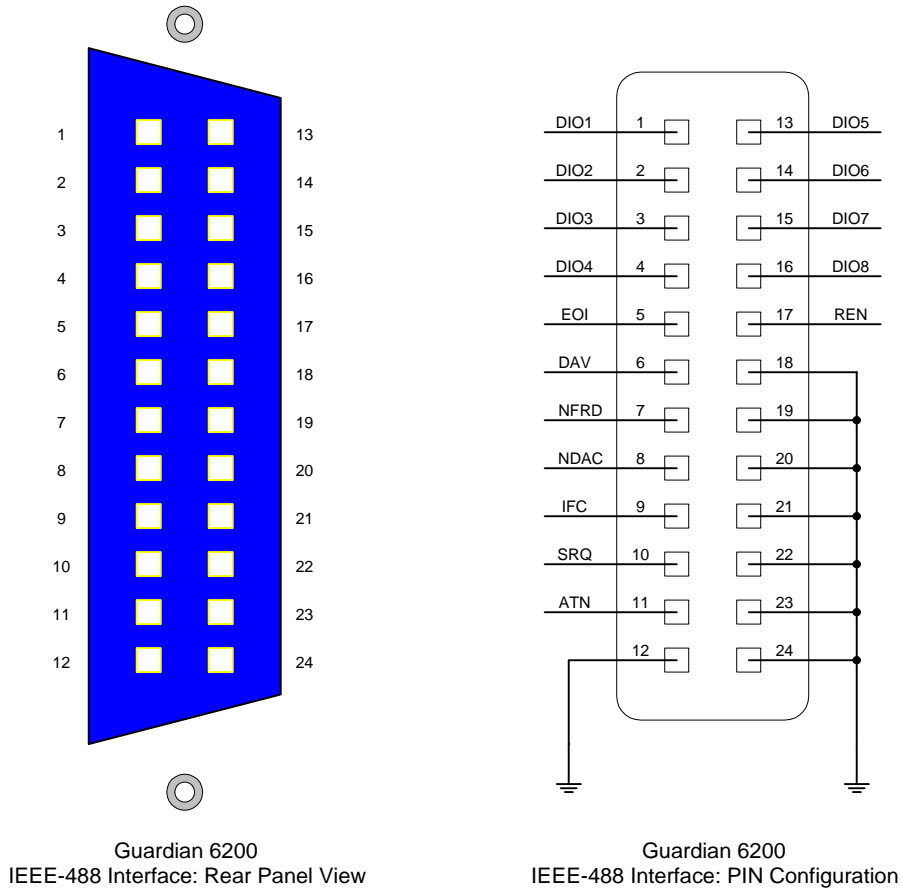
1 13
2 14
3 15
4 16
5 17
6 18
7 19
8 20
9 21
10 22
11 23
12 24

Guardian 6200
IEEE-488 Interface: Rear Panel View

DIO1 1
13 DIO5
DIO2 2
14 DIO6
DIO3 3
15 DIO7
DIO4 4
16 DIO8
EOI 5
17 REN
DAV 6
18
NFRD 7
19
NDAC 8
20
IFC 9
21
SRQ 10
22
ATN 11
23
12
24

Guardian 6200
IEEE-488 Interface: PIN Configuration